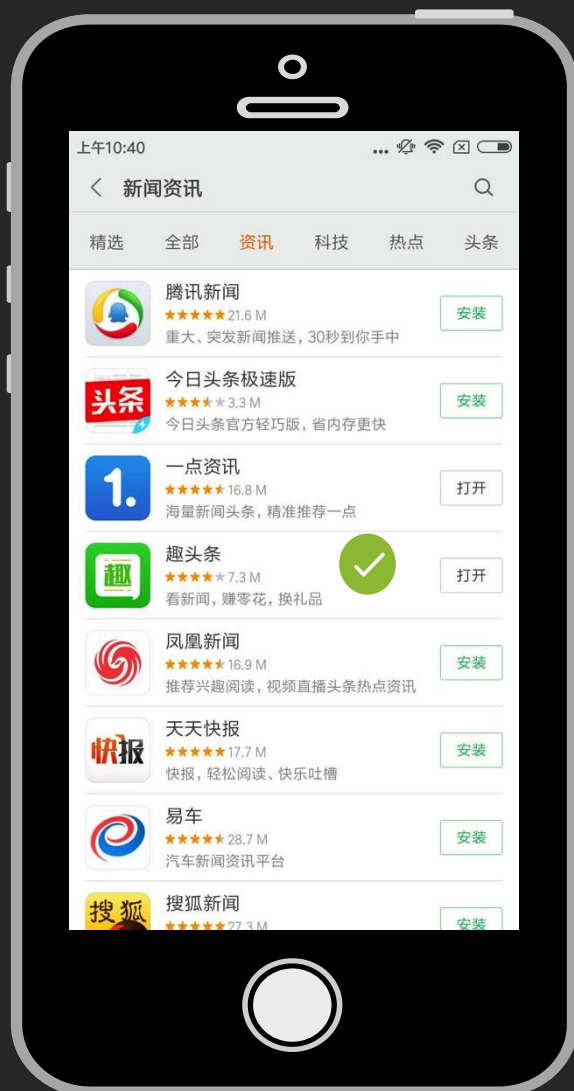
上午10:40

新闻资讯

精选 全部 资讯 科技 热点 头条

腾讯新闻
21.6 M
重大、突发新闻推送，30秒到你手中
安装

头条
今日头条极速版
3.3 M
今日头条官方轻巧版，省内存更快
安装

1.
一点资讯
16.8 M
海量新闻头条，精准推荐一点
打开

趣
趣头条
7.3 M
看新闻，赚零花，换礼品
打开

凤凰新闻
16.9 M
推荐兴趣阅读，视频直播头条热点资讯
安装

快报
天天快报
17.7 M
快报，轻松阅读、快乐吐槽
安装

易车
28.7 M
汽车新闻资讯平台
安装

搜狐
搜狐新闻
27.3 M
安装